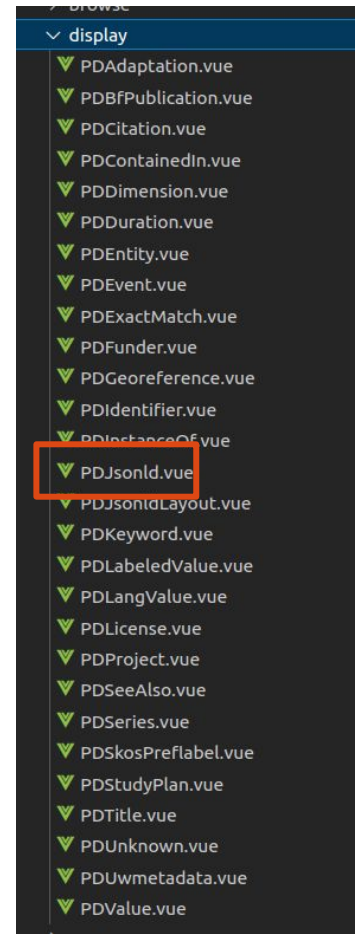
> browse
display
PDAdaptation.vue
PDBfPublication.vue
PDCitation.vue
PDContainedIn.vue
PDDimension.vue
PDDuration.vue
PDEntity.vue
PDEvent.vue
PDExactMatch.vue
PDFunder.vue
PDGeoreference.vue
PDIdentifier.vue
PDInstanceOf.vue
PDJsonld.vue
PDJsonldLayout.vue
PDKeyword.vue
PDLabeledValue.vue
PDLangValue.vue
PDLicense.vue
PDProject.vue
PDSeeAlso.vue
PDSeries.vue
PDSkosPreflabel.vue
PDStudyPlan.vue
PDTitle.vue
PDUnknown.vue
PDUwmetadata.vue
PDValue.vue